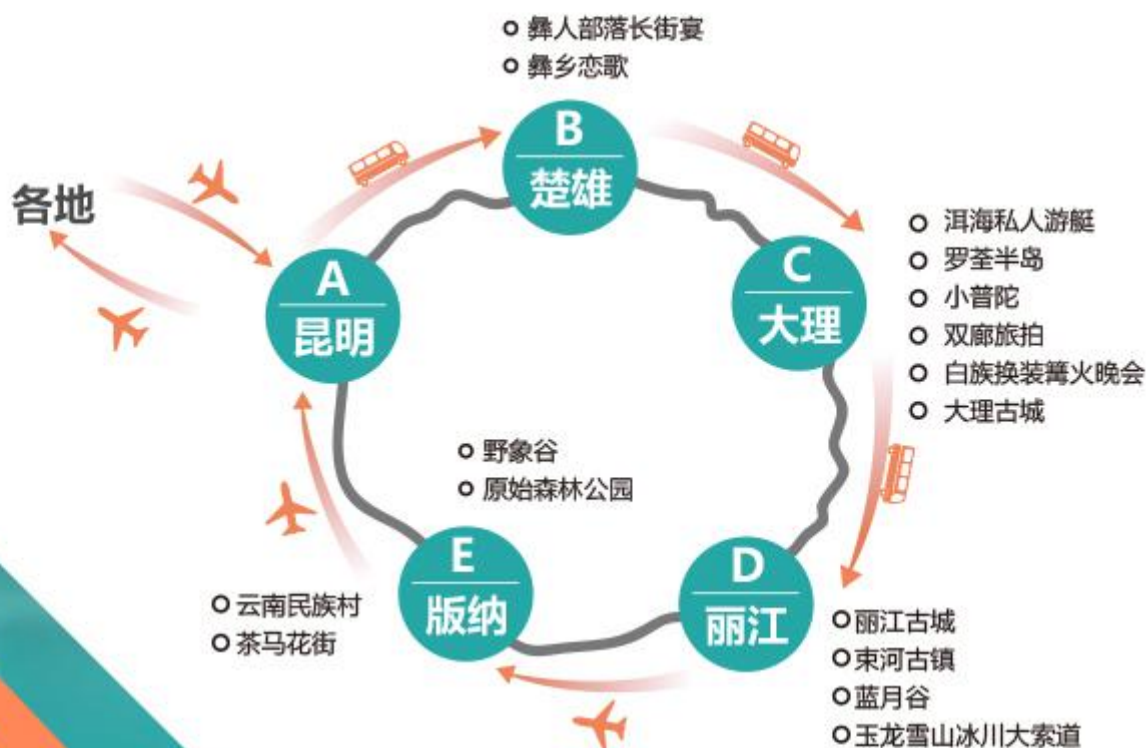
彝人部落长街宴
彝乡恋歌

B
楚雄

各地

A
昆明

C
大理

洱海私人游艇
罗荃半岛
小普陀
双廊旅拍
白族换装篝火晚会
大理古城

野象谷
原始森林公园

E
版纳

云南民族村
茶马花街

D
丽江

丽江古城
束河古镇
蓝月谷
玉龙雪山冰川大索道